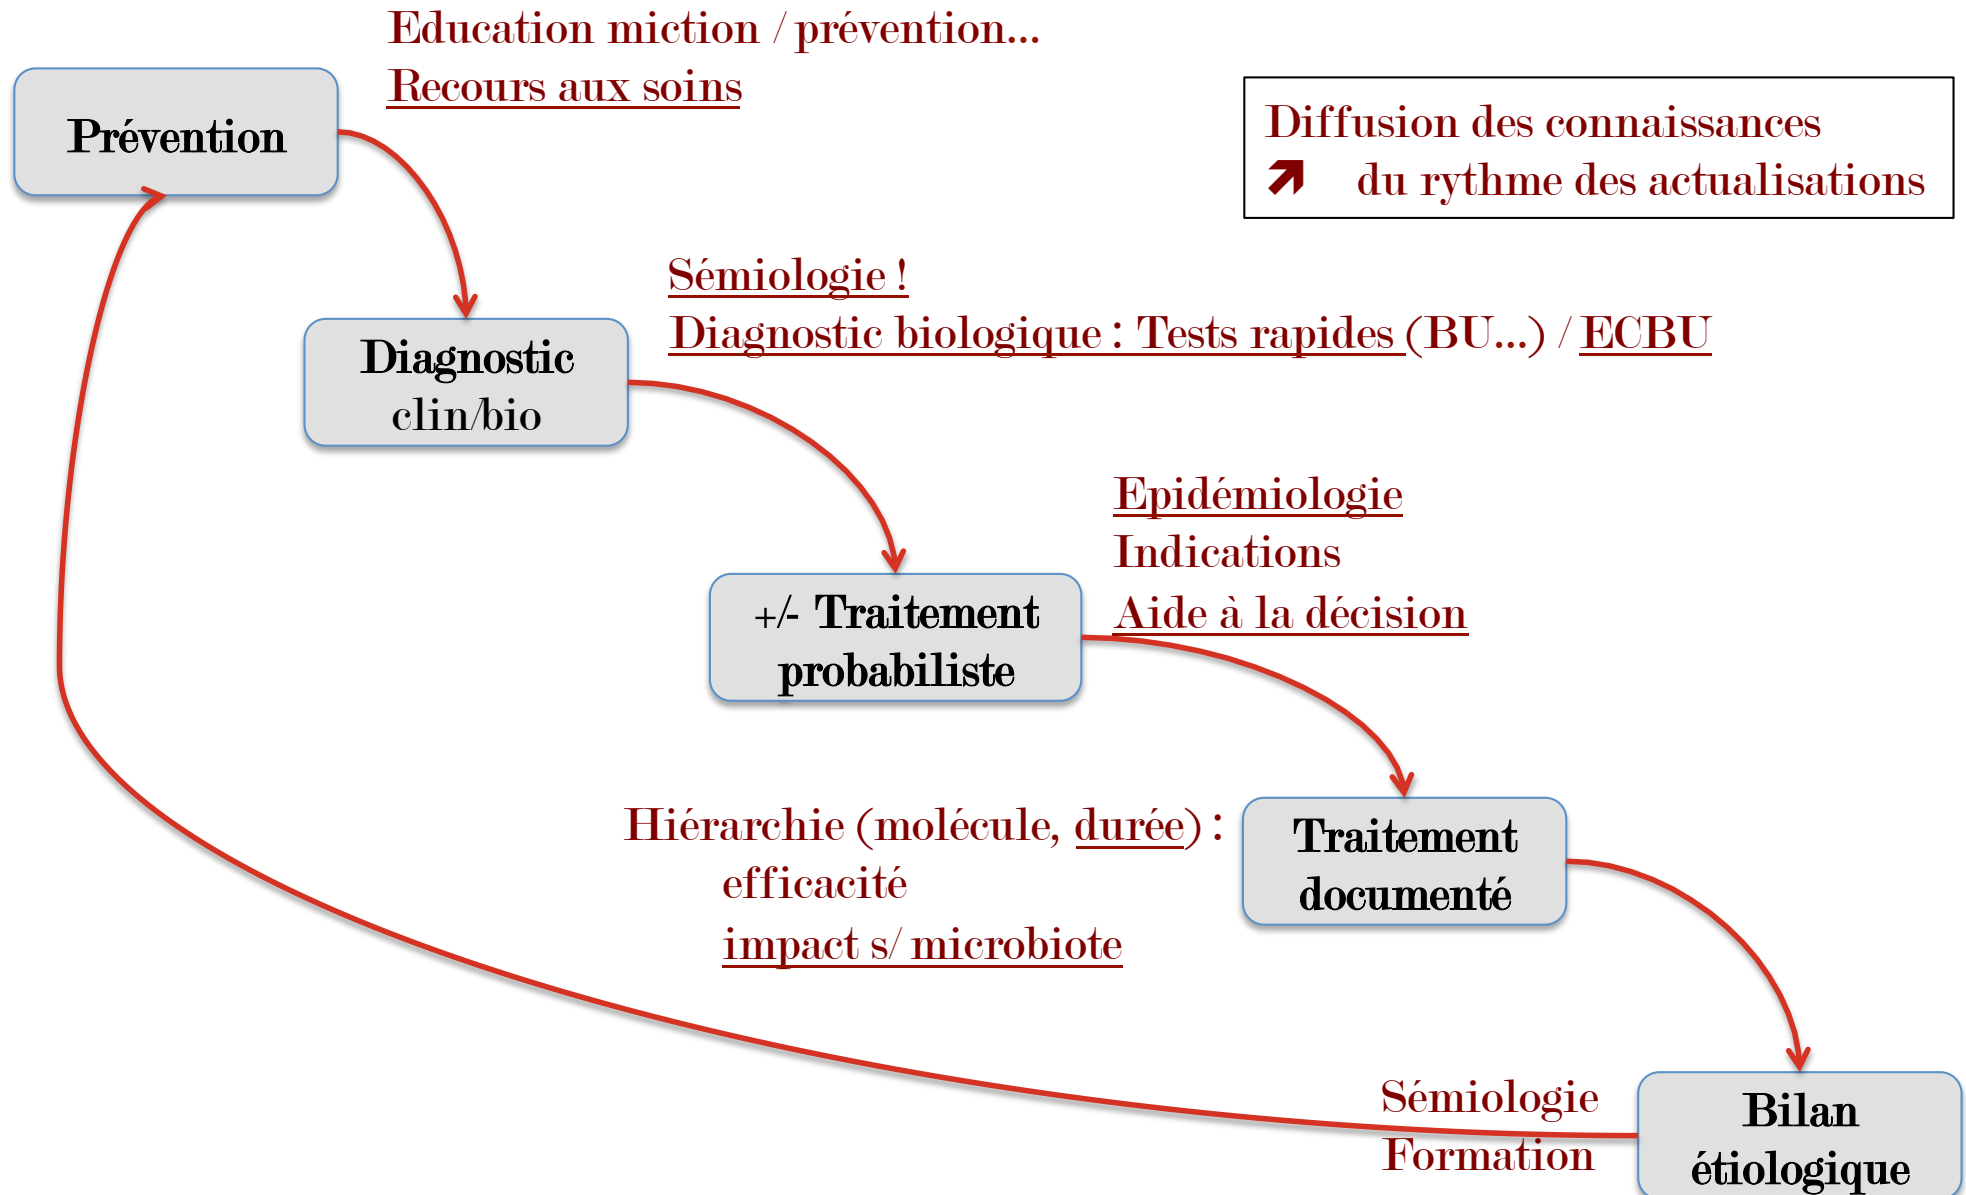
Education miction / prévention…
Recours aux soins

Prévention

Diffusion des connaissances
↗ du rythme des actualisations

Sémiologie !
Diagnostic biologique : Tests rapides (BU…) / ECBU

Diagnostic
clin/bio

Epidémiologie
Indications
Aide à la décision

+/- Traitement
probabiliste

Hiérarchie (molécule, durée) :
efficacité
impact s/ microbiote

Traitement
documenté

Sémiologie
Formation

Bilan
étiologique